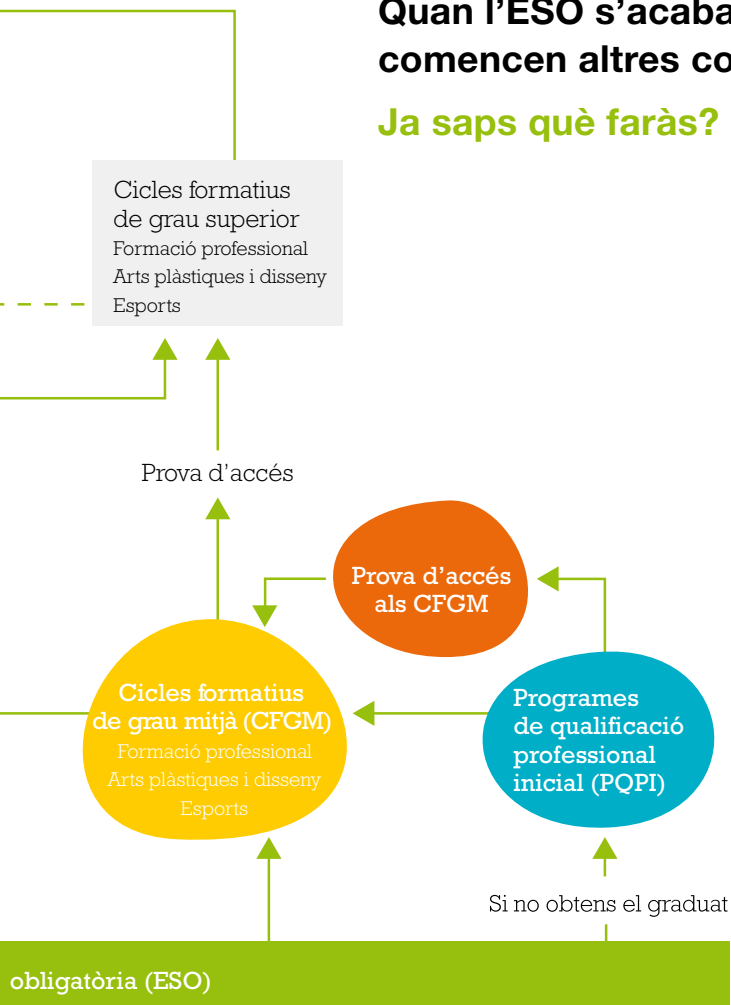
Quan l'ESO s'acaba
comencen altres co

Ja saps què faràs?

Cicles formatius
de grau superior
Formació professional
Arts plàstiques i disseny
Esports

Prova d'accés

Prova d'accés
als CFGM

Cicles formatius
de grau mitjà (CFGM)
Formació professional
Arts plàstiques i disseny
Esports

Programes
de qualificació
professional
inicial (PQPI)

Si no obtens el graduat

obligatòria (ESO)